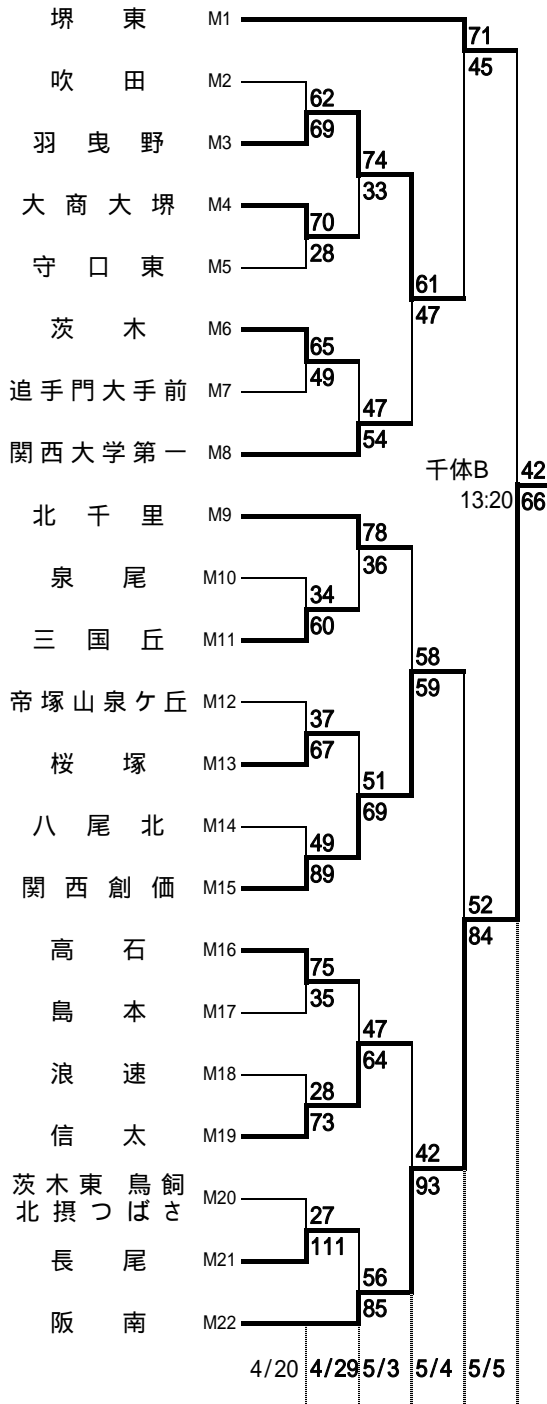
堺東 M1
吹田 M2
羽曳野 M3
大商大堺 M4
守口東 M5
茨木 M6
追手門大手前 M7
関西大学第一 M8
北千里 M9
泉尾 M10
三国丘 M11
帝塚山泉ケ丘 M12
桜塚 M13
八尾北 M14
関西創価 M15
高石 M16
島本 M17
浪速 M18
信太 M19
茨木東 鳥飼 北摂つばさ M20
長尾 M21
阪南 M22

62
69
70
28
65
49
34
60
37
67
49
89
75
35
28
73
27
111

74
33
47
54
78
36
51
69
47
64
56
85

61
47
58
59
42
93

71
45
52
84

千体B
13:20
42
66

4/20 4/29 5/3 5/4 5/5